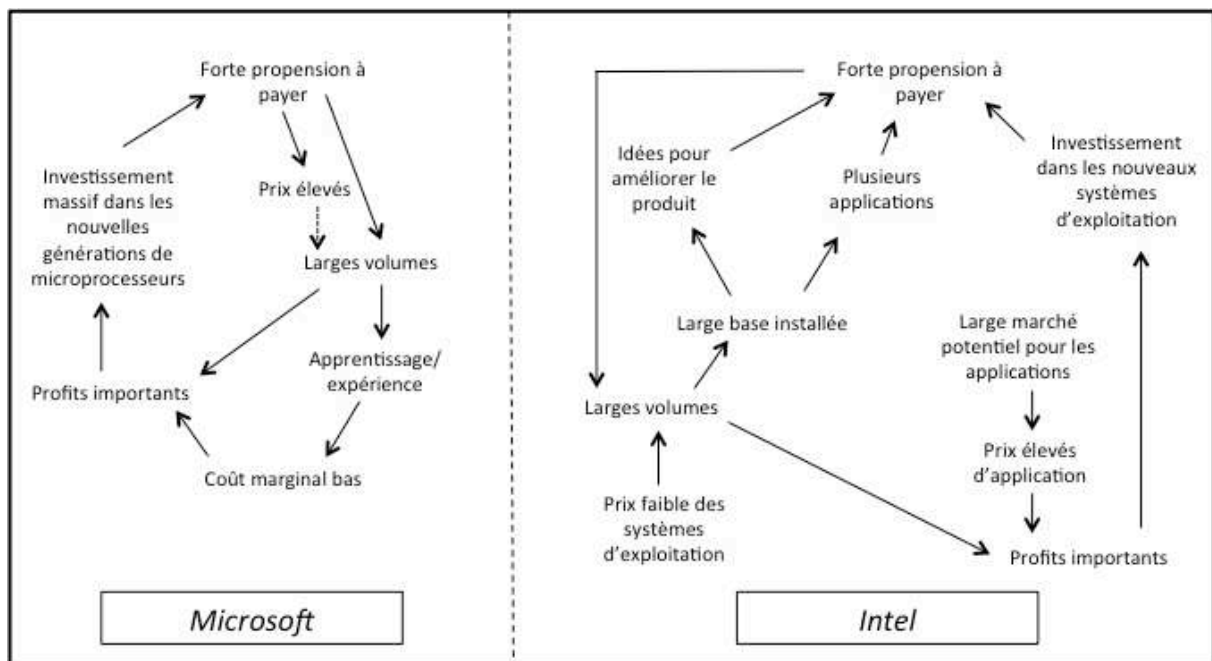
Forte propension à payer

Investissement massif dans les nouvelles générations de microprocesseurs

Prix élevés

Larges volumes

Apprentissage/ expérience

Profits importants

Coût marginal bas

Microsoft

Forte propension à payer

Idées pour améliorer le produit

Plusieurs applications

Investissement dans les nouveaux systèmes d'exploitation

Large base installée

Large marché potentiel pour les applications

Larges volumes

Prix élevés d'application

Prix faible des systèmes d'exploitation

Profits importants

Intel